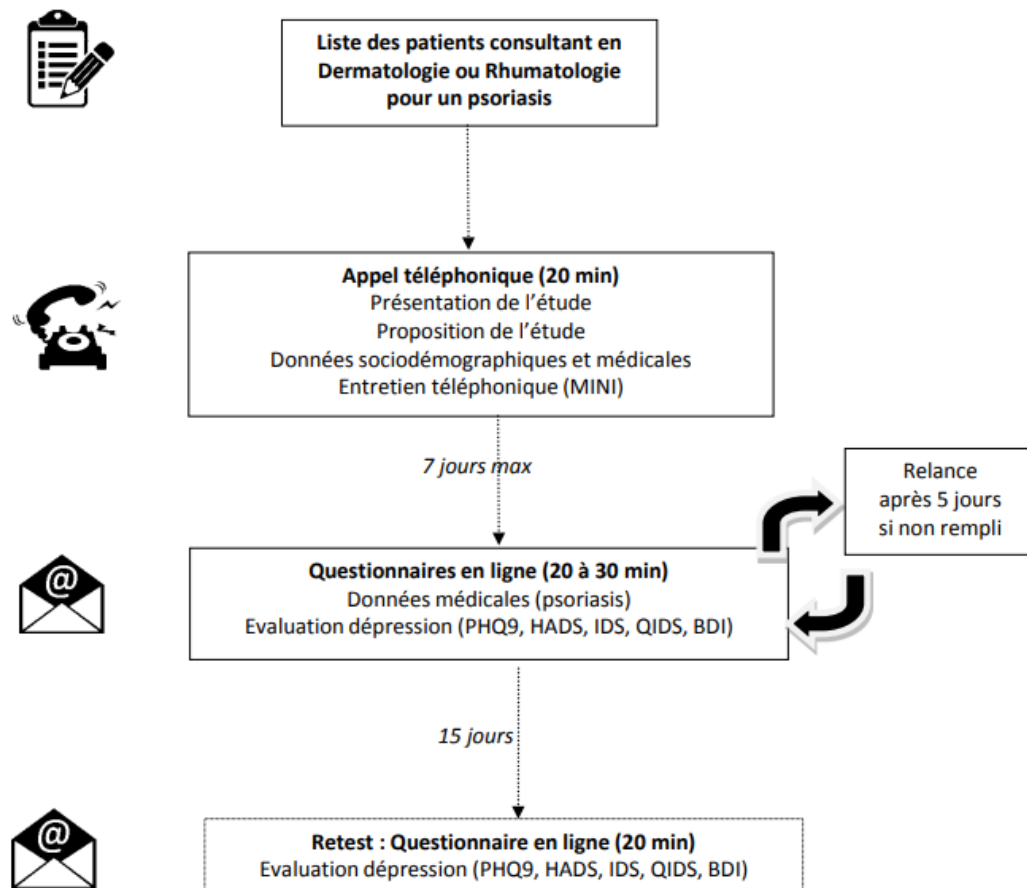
Liste des patients consultant en Dermatologie ou Rhumatologie pour un psoriasis

Appel téléphonique (20 min)
Présentation de l'étude
Proposition de l'étude
Données sociodémographiques et médicales
Entretien téléphonique (MINI)

7 jours max

Relance après 5 jours si non rempli

@

Questionnaires en ligne (20 à 30 min)
Données médicales (psoriasis)
Evaluation dépression (PHQ9, HADS, IDS, QIDS, BDI)

15 jours

@

Retest : Questionnaire en ligne (20 min)
Evaluation dépression (PHQ9, HADS, IDS, QIDS, BDI)